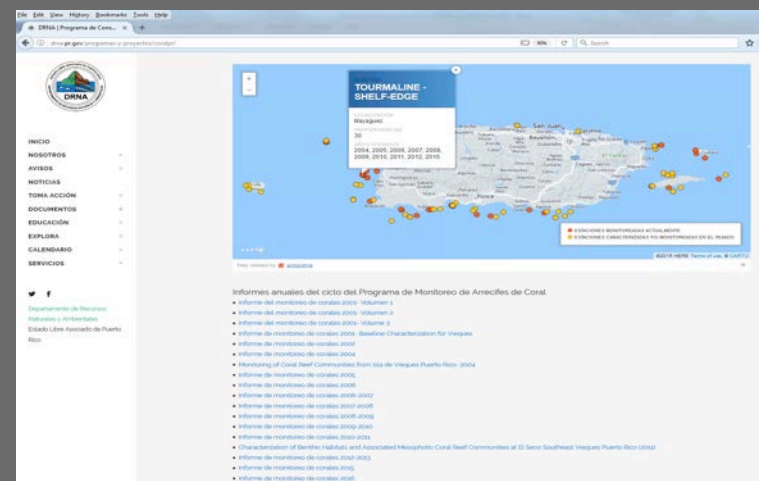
File Edit View History Bookmarks Tools Help
DRNA | Programa de Cons... ×
drna.pr.gov/programas-y-proyectos/coralpr/
90%
Search

DRNA

INICIO
NOSOTROS
AVISOS
NOTICIAS
TOMA ACCIÓN
DOCUMENTOS
EDUCACIÓN
EXPLORA
CALENDARIO
SERVICIOS

Departamento de Recursos Naturales y Ambientales
Estado Libre Asociado de Puerto Rico

TOURMALINE - SHELF-EDGE
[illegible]
Mayagüez
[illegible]
30
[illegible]
2004, 2005, 2006, 2007, 2008, 2009, 2010, 2011, 2012, 2015

San Juan
Ponce

ESTACIONES MONITOREADAS ACTUALMENTE
ESTACIONES CARACTERIZADAS Y/O MONITOREADAS EN EL PASADO

©2016 HERE Terms of use, © CARTO
Map created by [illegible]

Informes anuales del ciclo del Programa de Monitoreo de Arrecifes de Coral
• Informe del monitoreo de corales 2001- Volumen 1
• Informe del monitoreo de corales 2001- Volumen 2
• Informe del monitoreo de corales 2001- Volumen 3
• Informe de monitoreo de corales 2001- Baseline Characterization for Vieques
• Informe de monitoreo de corales 2002
• Informe de monitoreo de corales 2004
• Monitoring of Coral Reef Communities from Isla de Vieques Puerto Rico- 2004
• Informe de monitoreo de corales 2005
• Informe de monitoreo de corales 2006
• Informe de monitoreo de corales 2006-2007
• Informe de monitoreo de corales 2007-2008
• Informe de monitoreo de corales 2008-2009
• Informe de monitoreo de corales 2009-2010
• Informe de monitoreo de corales 2010-2011
• Characterization of Benthic Habitats and Associated Mesophotic Coral Reef Communities at El Seco Southeast Vieques Puerto Rico (2012)
• Informe de monitoreo de corales 2012-2013
• Informe de monitoreo de corales 2015
• Informe de monitoreo de corales 2016